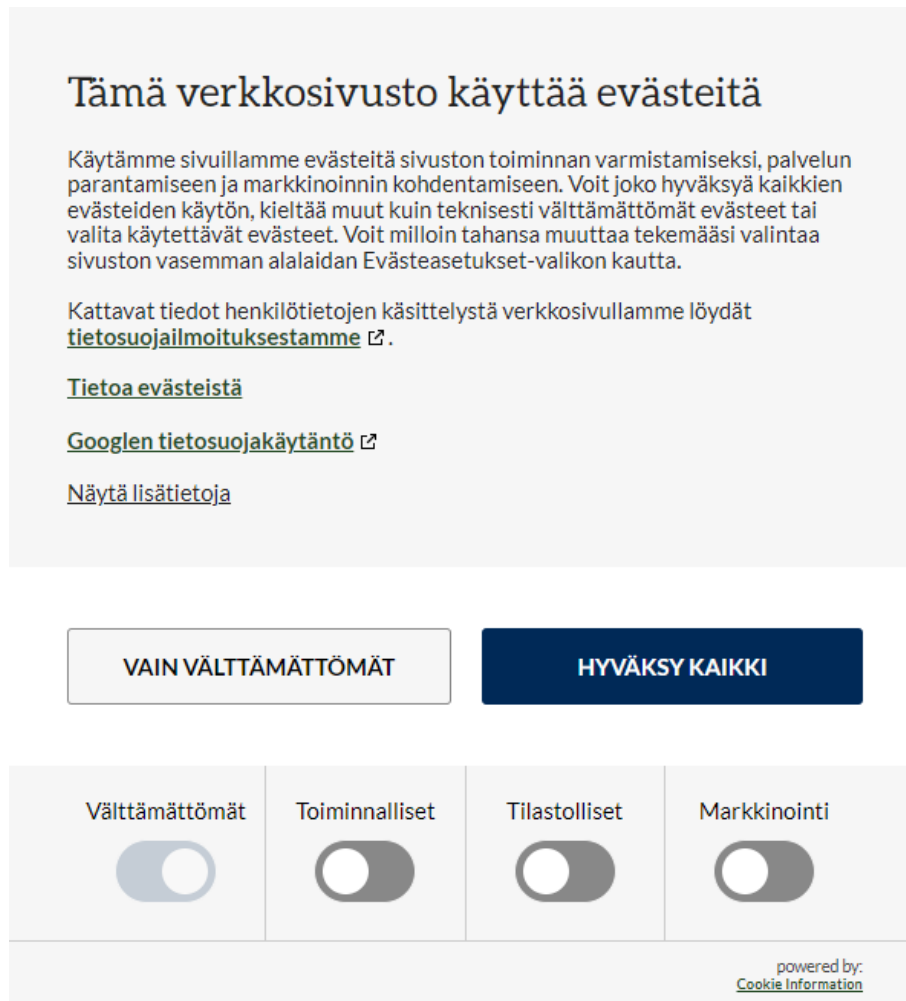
Tämä verkkosivusto käyttää evästeitä

Käytämme sivuillamme evästeitä sivuston toiminnan varmistamiseksi, palvelun parantamiseen ja markkinoinnin kohdentamiseen. Voit joko hyväksyä kaikkien evästeiden käytön, kieltää muut kuin teknisesti välttämättömät evästeet tai valita käytettävät evästeet. Voit milloin tahansa muuttaa tekemääsi valintaa sivuston vasemman alalaidan Evästeasetukset-valikon kautta.

Kattavat tiedot henkilötietojen käsittelystä verkkosivullamme löydät tietosuojailmoituksestamme.

Tietoa evästeistä

Googlen tietosuojakäytäntö

Näytä lisätietoja

VAIN VÄLTTÄMÄTTÖMÄT

HYVÄKSY KAIKKI

Välttämättömät

Toiminnalliset

Tilastolliset

Markkinointi

powered by:
Cookie Information